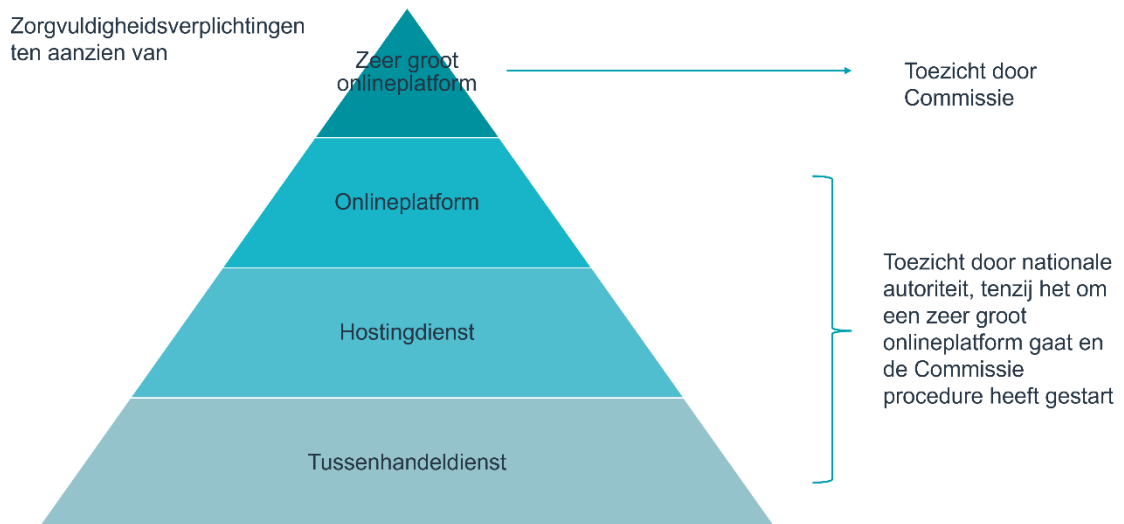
Zorgvuldigheidsverplichtingen ten aanzien van

Zeer groot onlineplatform

Toezicht door Commissie

Onlineplatform

Hostingdienst

Tussenhandeldienst

Toezicht door nationale autoriteit, tenzij het om een zeer groot onlineplatform gaat en de Commissie procedure heeft gestart